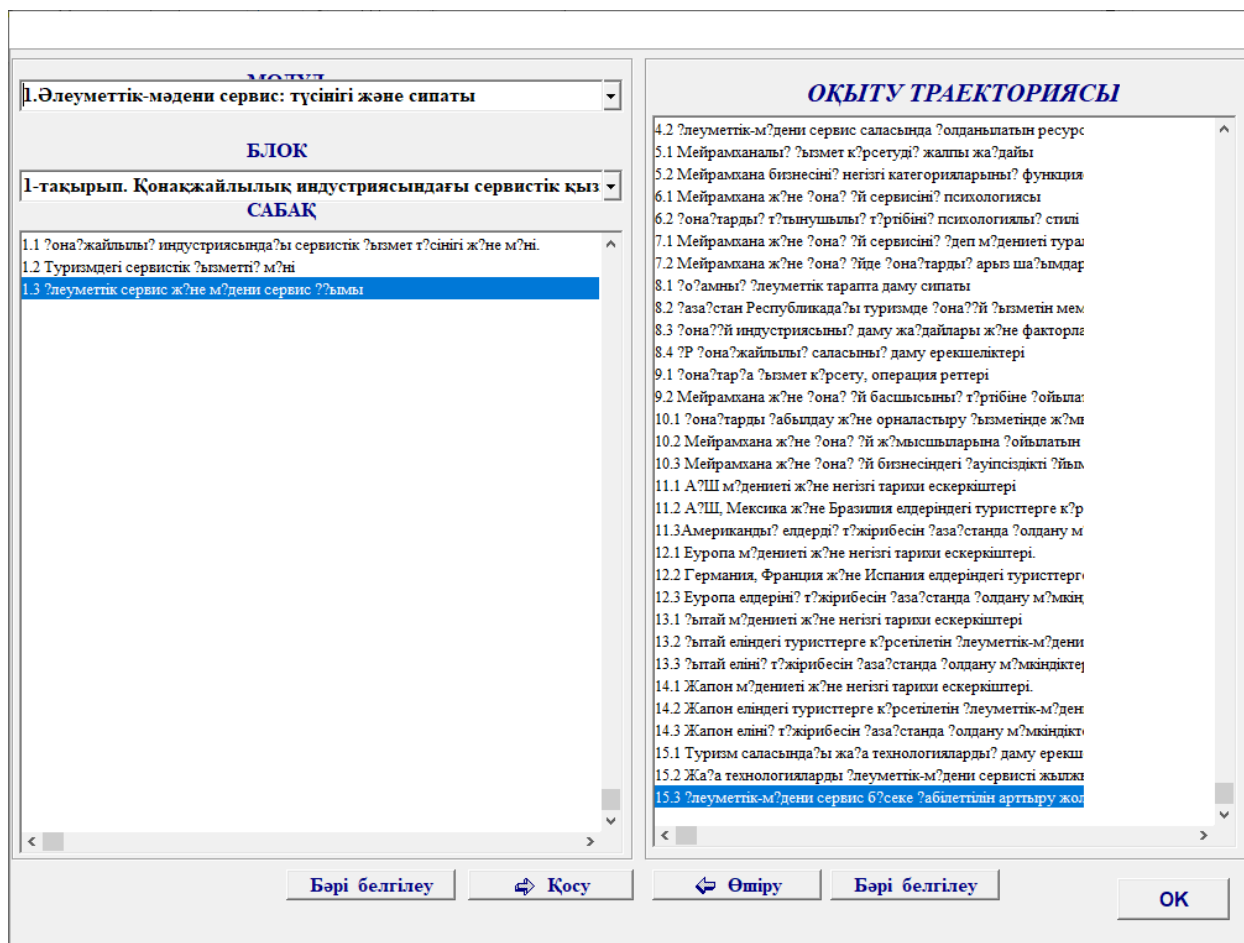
МОДУЛЬ
1.Әлеуметтік-мәдени сервис: түсінігі және сипаты

БЛОК
1-тақырып. Қонақжайлылық индустриясындағы сервистік қыз

САБАҚ
1.1 ?она?жайлылы? индустриясында?ы сервистік ?ызмет т?сінігі ж?не м?ні.
1.2 Туризмдегі сервистік ?ызметті? м?ні
1.3 ?леуметтік сервис ж?не м?дени сервис ??ымы

ОҚЫТУ ТРАЕКТОРИЯСЫ
4.2 ?леуметтік-м?дени сервис саласында ?олданылатын ресурс
5.1 Мейрамханалы? ?ызмет к?рсетуді? жалпы жа?дайы
5.2 Мейрамхана бизнесіні? негізгі категорияларыны? функция
6.1 Мейрамхана ж?не ?она? ?й сервисіні? психологиясы
6.2 ?она?тарды? т?тынушылы? т?ртібіні? психологиялы? стилі
7.1 Мейрамхана ж?не ?она? ?й сервисіні? ?деп м?дениеті турал
7.2 Мейрамхана ж?не ?она? ?йде ?она?тарды? арыз ша?ымдар
8.1 ?о?амны? ?леуметтік тарапта даму сипаты
8.2 ?аза?стан Республикада?ы туризмде ?она??й ?ызметін мем
8.3 ?она??й индустриясыны? даму жа?дайлары ж?не факторла
8.4 ?Р ?она?жайлылы? саласыны? даму ерекшеліктері
9.1 ?она?тар?а ?ызмет к?рсету, операция реттері
9.2 Мейрамхана ж?не ?она? ?й басшысыны? т?ртібіне ?ойыла
10.1 ?она?тарды ?абылдау ж?не орналастыру ?ызметінде ж?м
10.2 Мейрамхана ж?не ?она? ?й ж?мысшыларына ?ойылатын
10.3 Мейрамхана ж?не ?она? ?й бизнесіндегі ?ауіпсіздікті ?йым
11.1 А?Ш м?дениеті ж?не негізгі тарихи ескеркіштері
11.2 А?Ш, Мексика ж?не Бразилия елдеріндегі туристтерге к?р
11.3Американды? елдерді? т?жірибесін ?аза?станда ?олдану м
12.1 Еуропа м?дениеті ж?не негізгі тарихи ескеркіштері.
12.2 Германия, Франция ж?не Испания елдеріндегі туристтерге
12.3 Еуропа елдеріні? т?жірибесін ?аза?станда ?олдану м?мкін
13.1 ?ытай м?дениеті ж?не негізгі тарихи ескеркіштері
13.2 ?ытай еліндегі туристтерге к?рсетілетін ?леуметтік-м?дени
13.3 ?ытай еліні? т?жірибесін ?аза?станда ?олдану м?мкіндікте
14.1 Жапон м?дениеті ж?не негізгі тарихи ескеркіштері.
14.2 Жапон еліндегі туристтерге к?рсетілетін ?леуметтік-м?де
14.3 Жапон еліні? т?жірибесін ?аза?станда ?олдану м?мкіндікт
15.1 Туризм саласында?ы жа?а технологиялардьі? даму ерекш
15.2 Жа?а технологияларды ?леуметтік-м?дени сервисті жылж
15.3 ?леуметтік-м?дени сервис б?секе ?абілеттілін арттыру жол

Бәрі белгілеу
Қосу
Өшіру
Бәрі белгілеу
OK